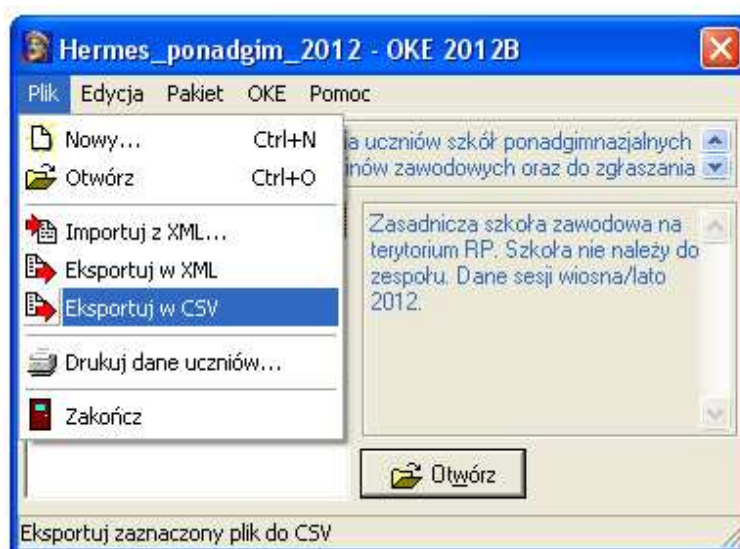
Hermes_ponadgim_2012 - OKE 2012B

Plik Edycja Pakiet OKE Pomoc

Nowy... Ctrl+N
Otwórz Ctrl+O
Importuj z XML...
Eksportuj w XML
Eksportuj w CSV
Drukuj dane uczniów...
Zakończ

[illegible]a uczniów szkół ponadgimnazjalnych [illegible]nów zawodowych oraz do zgłaszania

Zasadnicza szkoła zawodowa na terytorium RP. Szkoła nie należy do zespołu. Dane sesji wiosna/lato 2012.

Otwórz

Eksportuj zaznaczony plik do CSV